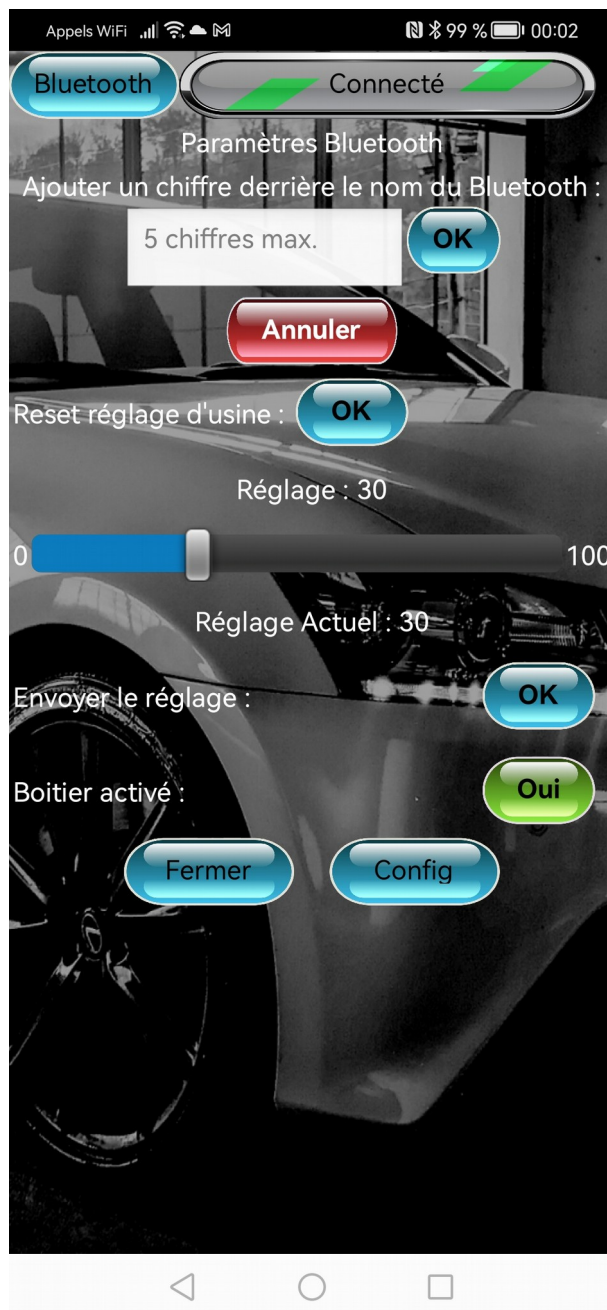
Appels WiFi 99 % 00:02

Bluetooth

Connecté

Paramètres Bluetooth

Ajouter un chiffre derrière le nom du Bluetooth :

5 chiffres max.

OK

Annuler

Reset réglage d'usine : OK

Réglage : 30

0

100

Réglage Actuel : 30

Envoyer le réglage : OK

Boitier activé : Oui

Fermer

Config